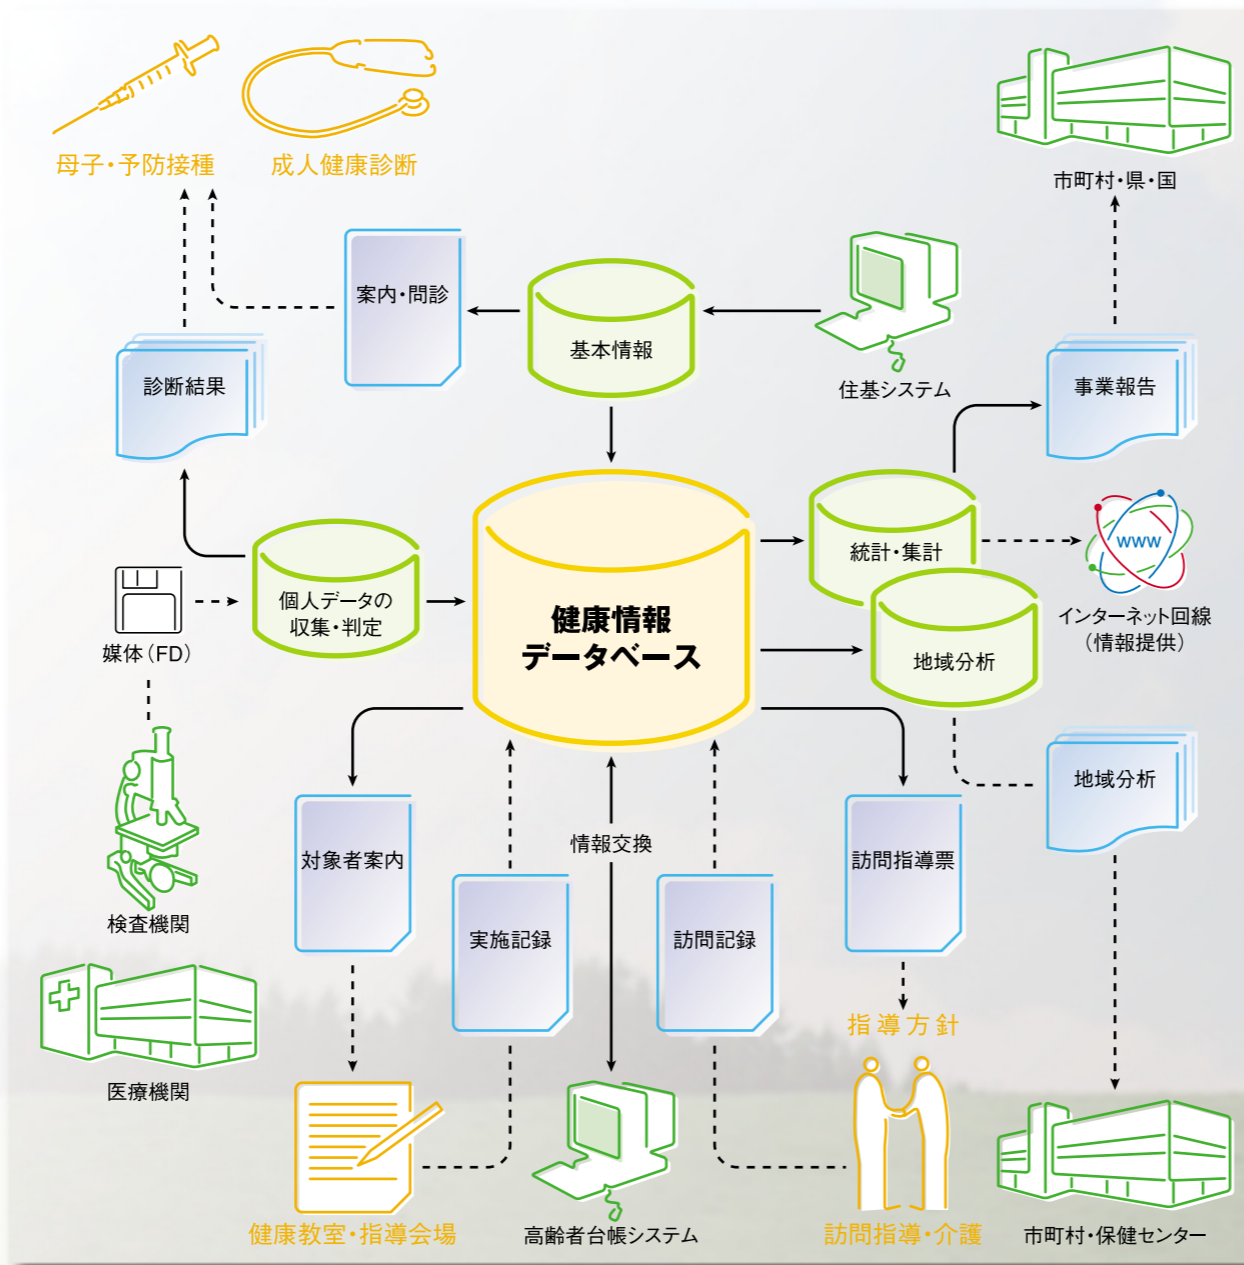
母子・予防接種

成人健康診断

市町村・県・国

案内・問診

基本情報

住基システム

診断結果

事業報告

統計・集計

www

インターネット回線
（情報提供）

媒体（FD）

個人データの
収集・判定

健康情報
データベース

地域分析

地域分析

検査機関

対象者案内

情報交換

訪問指導票

実施記録

訪問記録

指導方針

医療機関

健康教室・指導会場

高齢者台帳システム

訪問指導・介護

市町村・保健センター